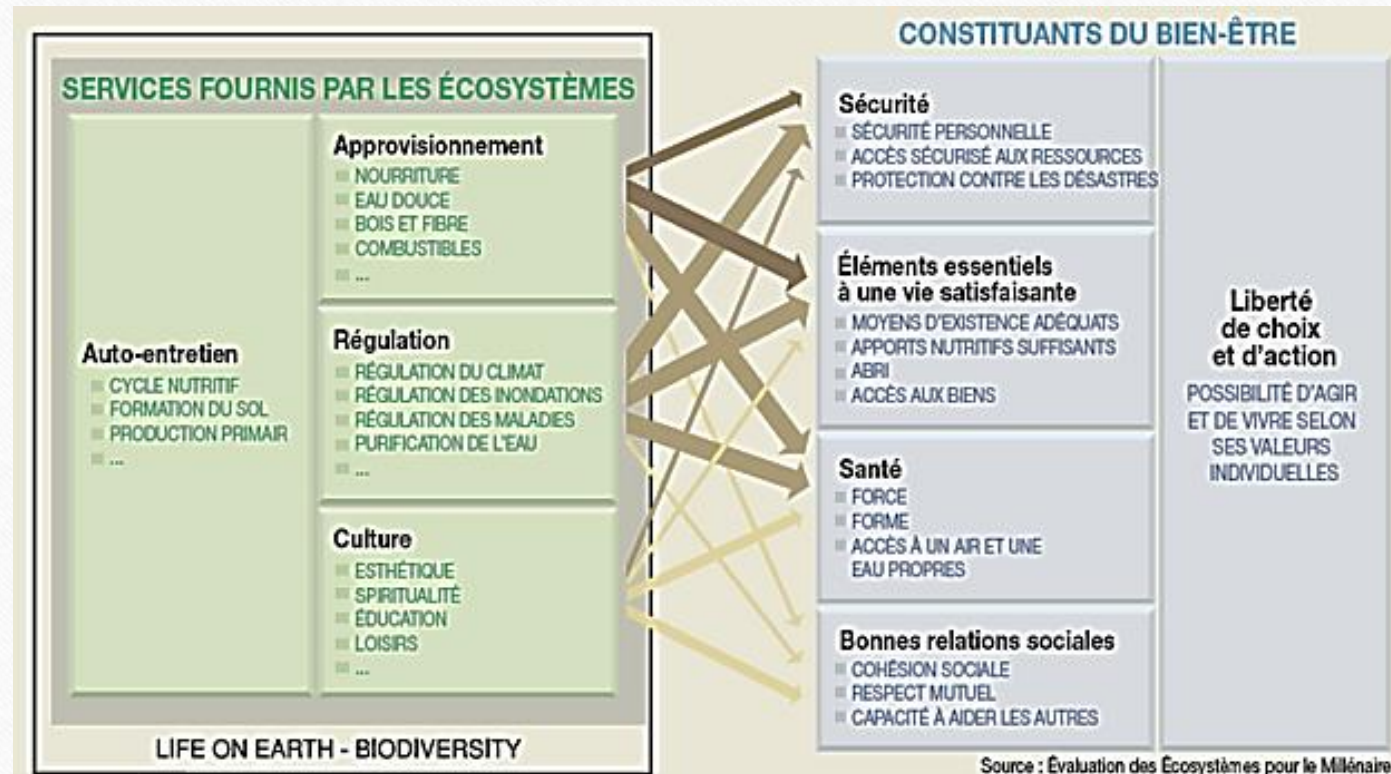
SERVICES FOURNIS PAR LES ÉCOSYSTÈMES

Auto-entretien
CYCLE NUTRITIF
FORMATION DU SOL
PRODUCTION PRIMAIR
...

Approvisionnement
NOURRITURE
EAU DOUCE
BOIS ET FIBRE
COMBUSTIBLES
...

Régulation
RÉGULATION DU CLIMAT
RÉGULATION DES INONDATIONS
RÉGULATION DES MALADIES
PURIFICATION DE L'EAU
...

Culture
ESTHÉTIQUE
SPIRITUALITÉ
ÉDUCATION
LOISIRS
...

LIFE ON EARTH - BIODIVERSITY

CONSTITUANTS DU BIEN-ÊTRE

Sécurité
SÉCURITÉ PERSONNELLE
ACCÈS SÉCURISÉ AUX RESSOURCES
PROTECTION CONTRE LES DÉSASTRES

Éléments essentiels à une vie satisfaisante
MOYENS D'EXISTENCE ADÉQUATS
APPORTS NUTRITIFS SUFFISANTS
ABRI
ACCÈS AUX BIENS

Santé
FORCE
FORME
ACCÈS À UN AIR ET UNE EAU PROPRES

Bonnes relations sociales
COHÉSION SOCIALE
RESPECT MUTUEL
CAPACITÉ À AIDER LES AUTRES

Liberté de choix et d'action
POSSIBILITÉ D'AGIR ET DE VIVRE SELON SES VALEURS INDIVIDUELLES

Source : Évaluation des Écosystèmes pour le Millénaire